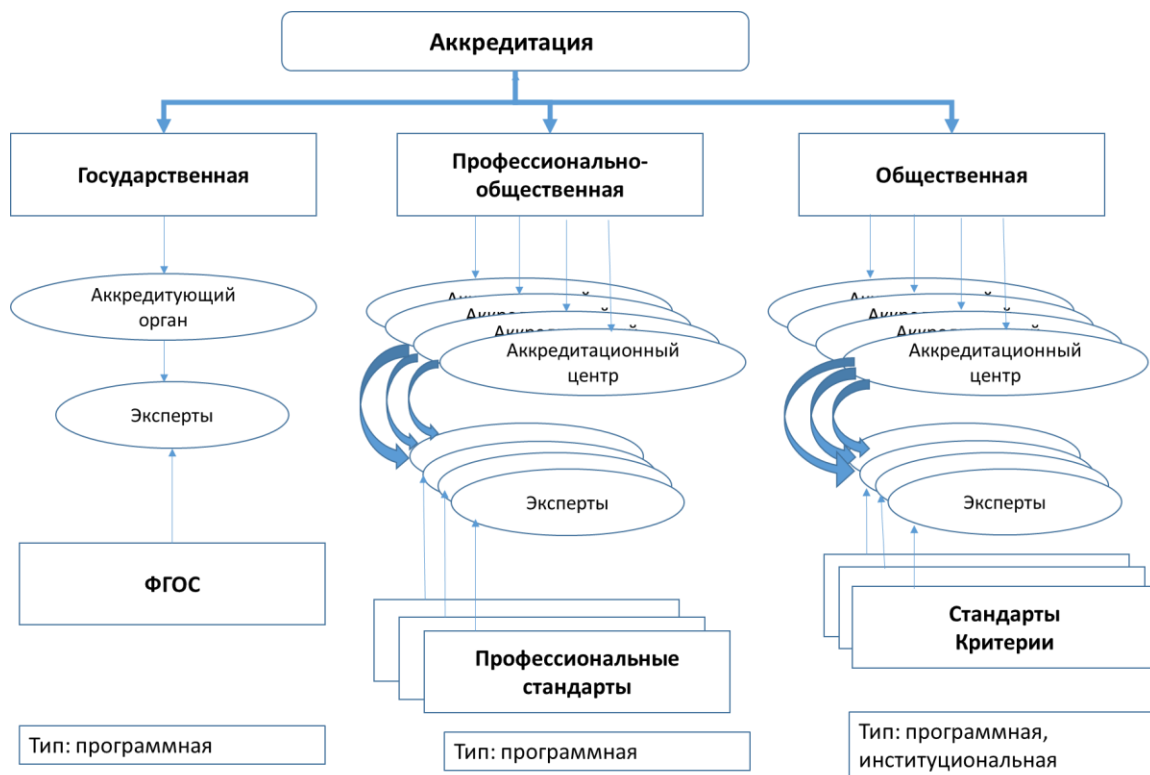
Аккредитация

Государственная

Профессионально-общественная

Общественная

Аккредитующий орган

Эксперты

ФГОС

Тип: программная

Аккредитационный центр

Эксперты

Профессиональные стандарты

Тип: программная

Аккредитационный центр

Эксперты

Стандарты Критерии

Тип: программная, институциональная